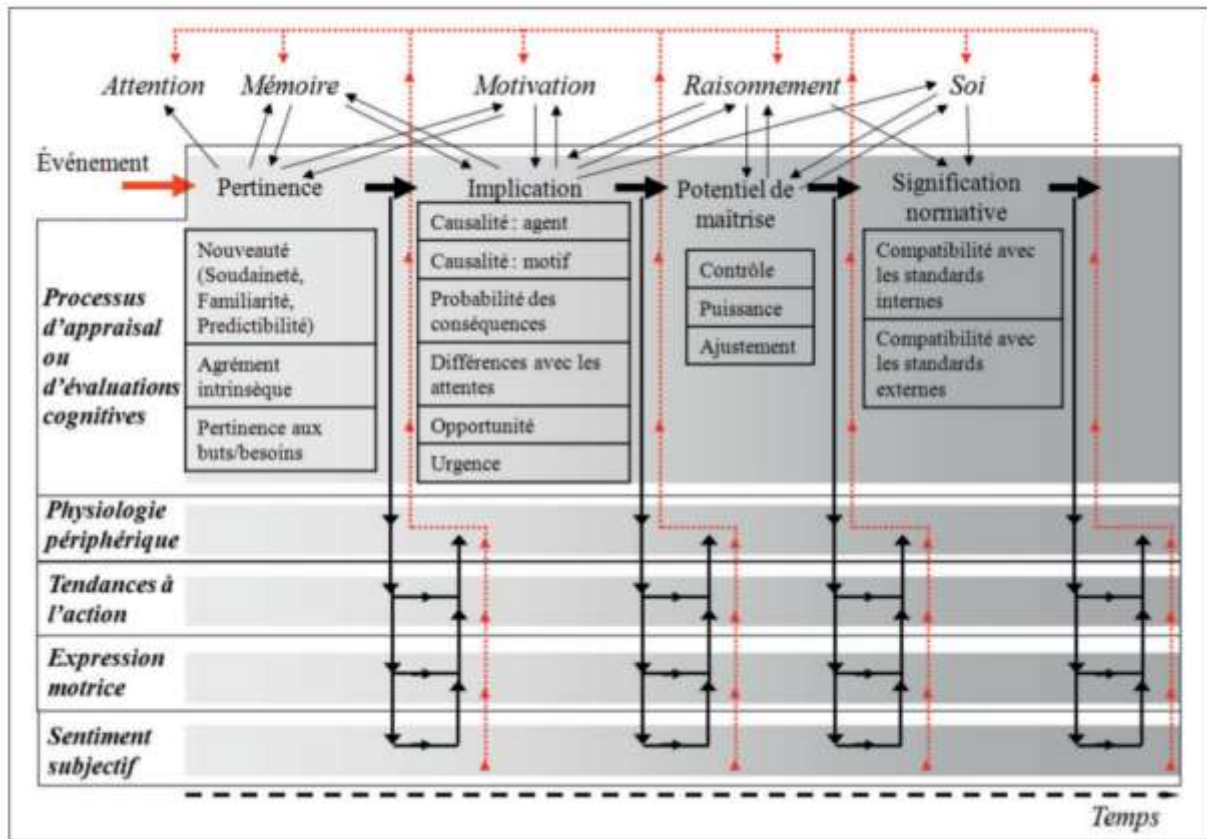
Attention Mémoire Motivation Raisonnement Soi

Événement

Pertinence

Implication

Potentiel de maîtrise

Signification normative

Processus d'appraisal ou d'évaluations cognitives

Nouveauté (Soudaineté, Familiarité, Prédictibilité)

Agrément intrinsèque

Pertinence aux buts/besoins

Causalité : agent

Causalité : motif

Probabilité des conséquences

Différences avec les attentes

Opportunité

Urgence

Contrôle

Puissance

Ajustement

Compatibilité avec les standards internes

Compatibilité avec les standards externes

Physiologie périphérique

Tendances à l'action

Expression motrice

Sentiment subjectif

Temps